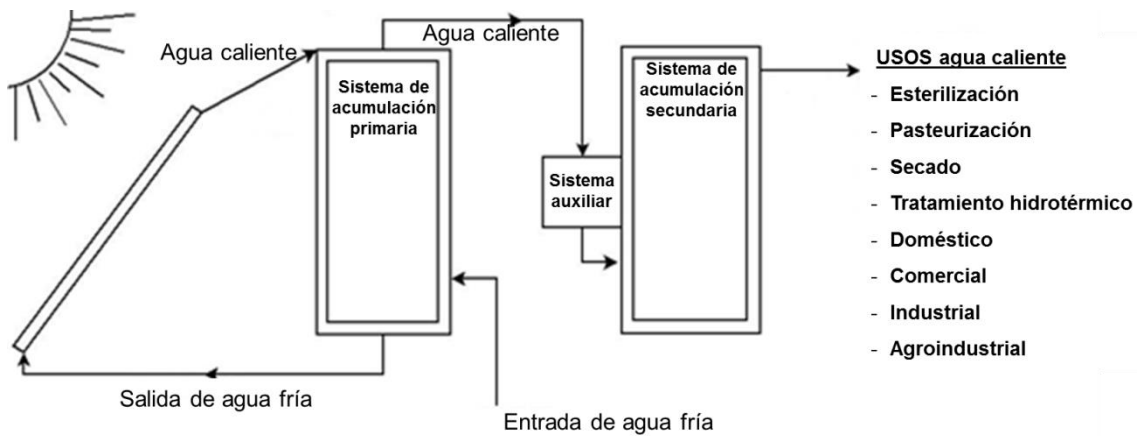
Agua caliente

Agua caliente

Sistema de acumulación primaria

Sistema de acumulación secundaria

Sistema auxiliar

USOS agua caliente
- Esterilización
- Pasteurización
- Secado
- Tratamiento hidrotérmico
- Doméstico
- Comercial
- Industrial
- Agroindustrial

Salida de agua fría

Entrada de agua fría